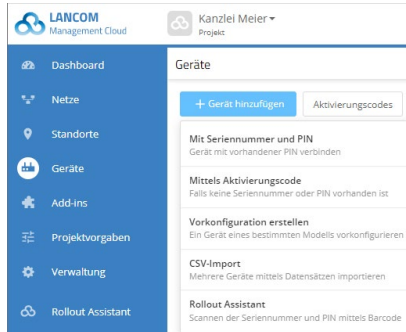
LANCOM
Management Cloud

Kanzlei Meier
Projekt

Dashboard
Netze
Standorte
Geräte
Add-ins
Projektvorgaben
Verwaltung
Rollout Assistant

Geräte

+ Gerät hinzufügen
Aktivierungscodes

Mit Seriennummer und PIN
Gerät mit vorhandener PIN verbinden

Mittels Aktivierungscode
Falls keine Seriennummer oder PIN vorhanden ist

Vorkonfiguration erstellen
Ein Gerät eines bestimmten Modells vorkonfigurieren

CSV-Import
Mehrere Geräte mittels Datensätzen importieren

Rollout Assistant
Scannen der Seriennummer und PIN mittels Barcode